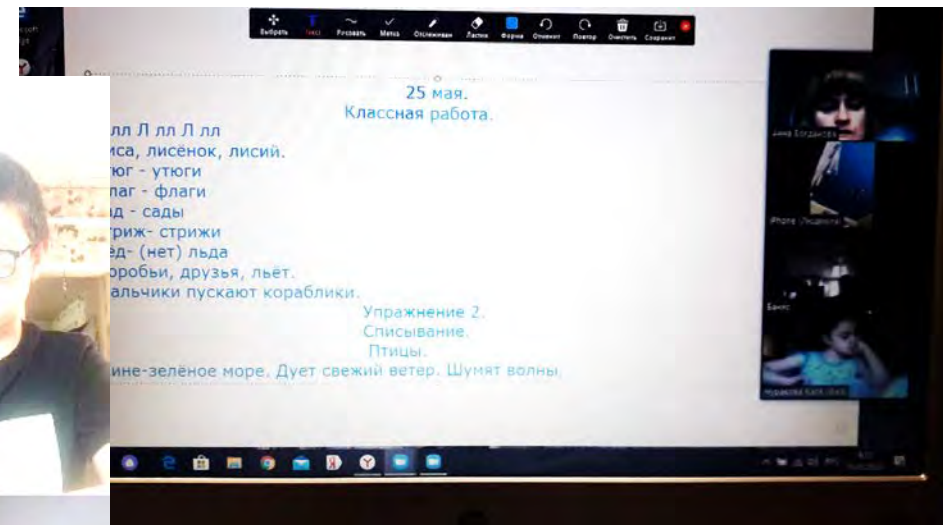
Выбрать Текст Рисовать Метка Отслеживан Ластик Форма Отменит Повтор Очистить Сохранит

25 мая.
Классная работа.

лл Л лл Л лл
иса, лисёнок, лисий.
юг - утюги
лаг - флаги
д - сады
триж- стрижи
ёд- (нет) льда
оробьи, друзья, льёт.
альчики пускают кораблики.

Упражнение 2.
Списывание.
Птицы.
ине-зелёное море. Дует свежий ветер. Шумят волны.

Анна Богданова
iPhone (Людмила)
Банис
Муравьева Катя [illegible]